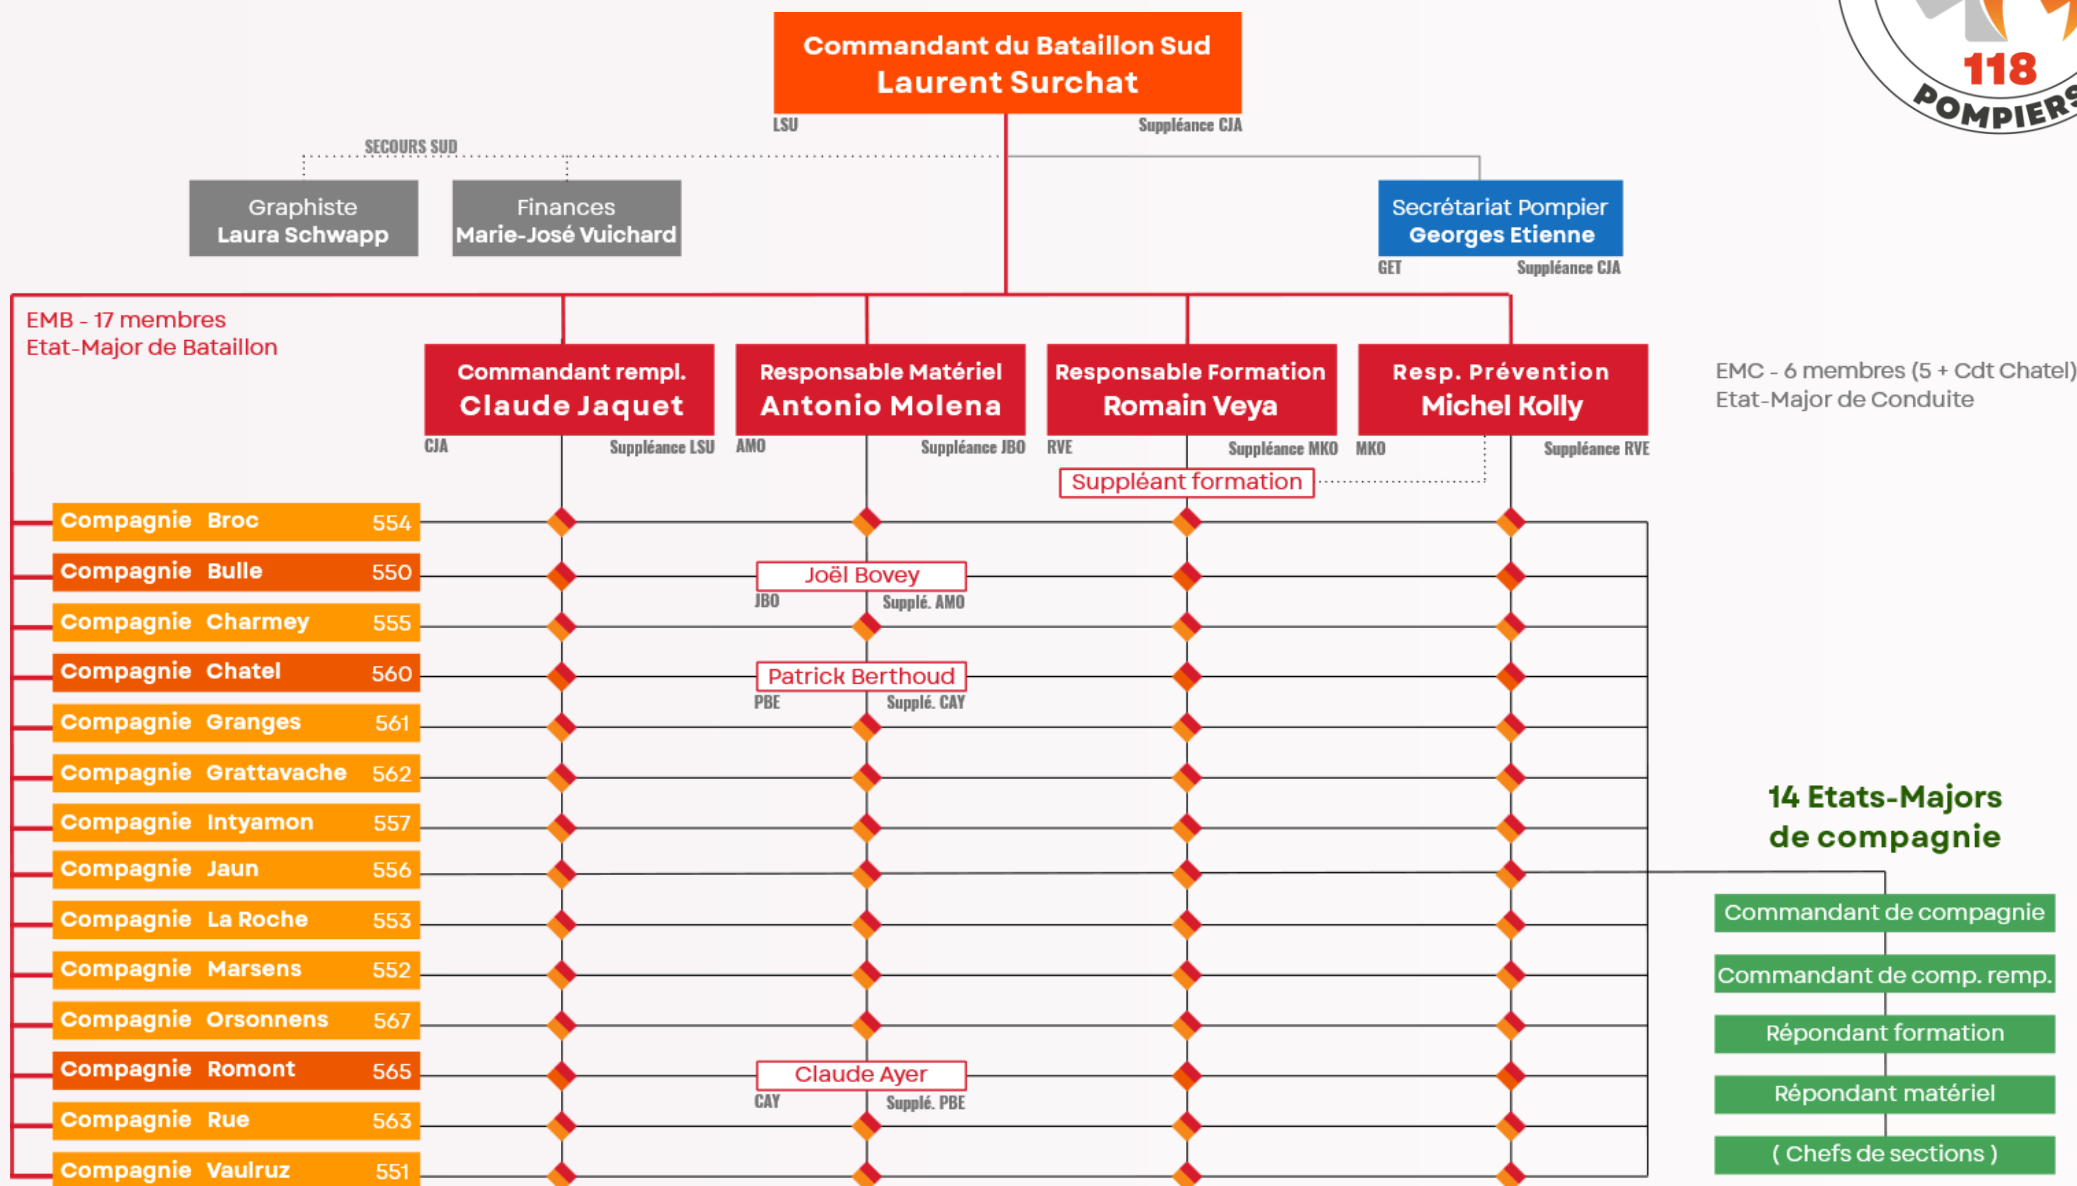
118
POMPIERS

Commandant du Bataillon Sud
Laurent Surchat
LSU
Suppléance CJA

SECOURS SUD

Graphiste
Laura Schwapp

Finances
Marie-José Vuichard

Secrétariat Pompier
Georges Etienne
GET
Suppléance CJA

EMB - 17 membres
Etat-Major de Bataillon

Commandant rempl.
Claude Jaquet
CJA
Suppléance LSU

Responsable Matériel
Antonio Molena
AMO
Suppléance JBO

Responsable Formation
Romain Veya
RVE
Suppléance MKO

Resp. Prévention
Michel Kolly
MKO
Suppléance RVE

EMC - 6 membres (5 + Cdt Chatel)
Etat-Major de Conduite

Suppléant formation

Compagnie Broc 554
Compagnie Bulle 550
Compagnie Charmey 555
Compagnie Chatel 560
Compagnie Granges 561
Compagnie Grattavache 562
Compagnie Intyamon 557
Compagnie Jaun 556
Compagnie La Roche 553
Compagnie Marsens 552
Compagnie Orsonnens 567
Compagnie Romont 565
Compagnie Rue 563
Compagnie Vaulruz 551

Joël Bovey
JBO
Supplé. AMO

Patrick Berthoud
PBE
Supplé. CAY

Claude Ayer
CAY
Supplé. PBE

14 Etats-Majors
de compagnie

Commandant de compagnie
Commandant de comp. remp.
Répondant formation
Répondant matériel
( Chefs de sections )